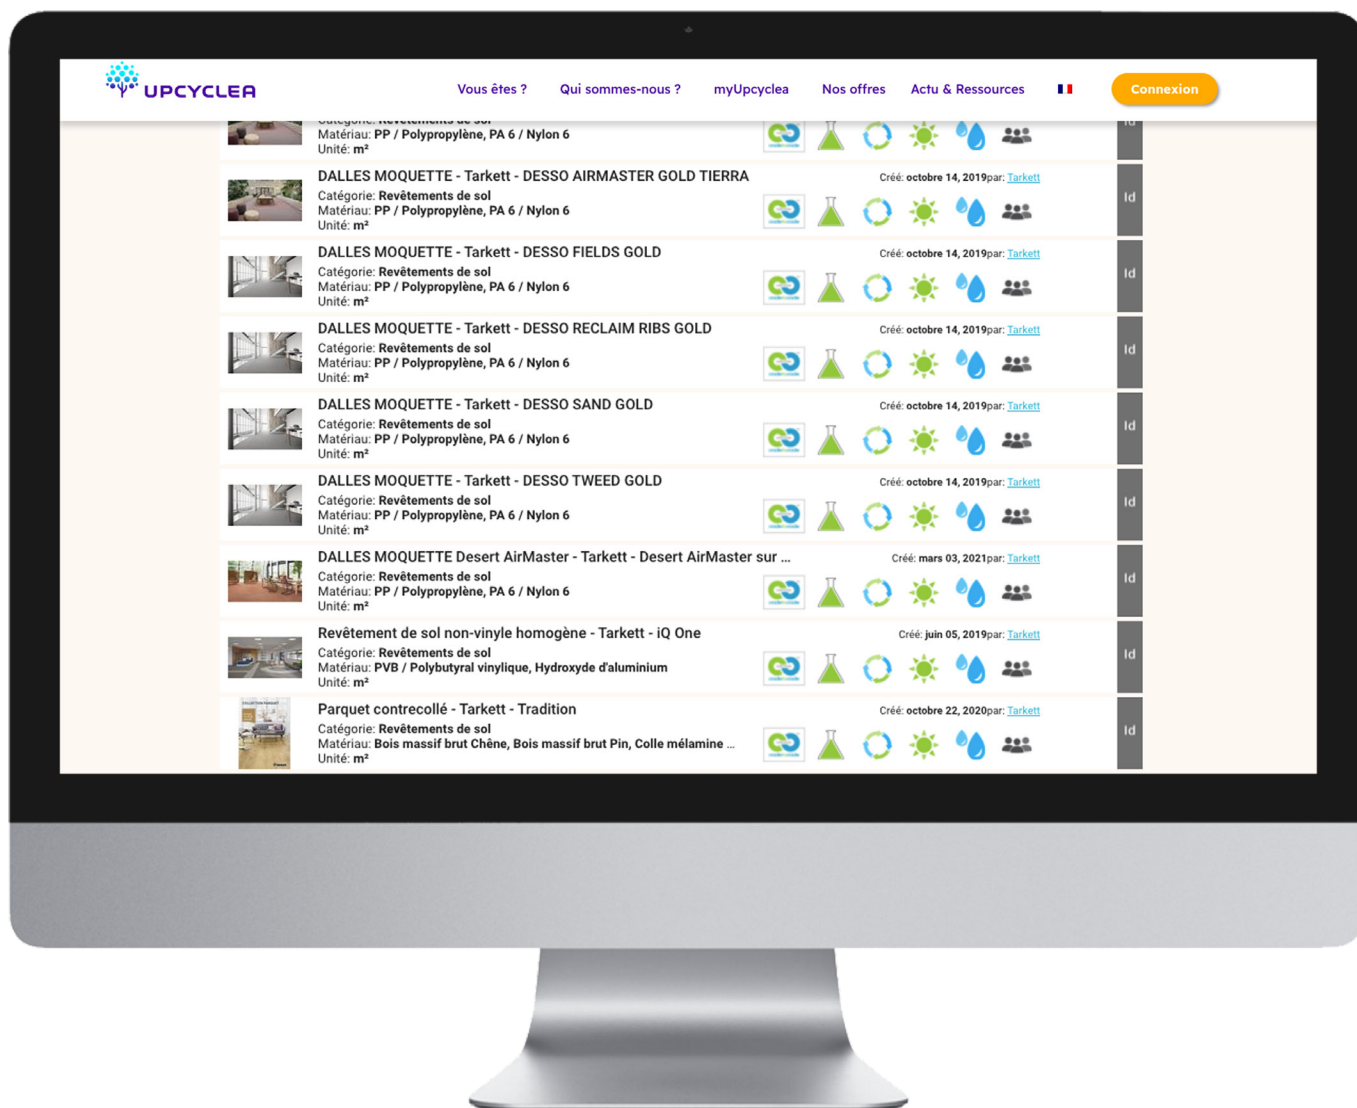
UPCYCLEA

Vous êtes ? Qui sommes-nous ? myUpcyclea Nos offres Actu & Ressources Connexion

Catégorie: Revêtements de sol
Matériau: PP / Polypropylène, PA 6 / Nylon 6
Unité: m²

DALLES MOQUETTE - Tarkett - DESSO AIRMASTER GOLD TIERRA
Créé: octobre 14, 2019par: Tarkett
Catégorie: Revêtements de sol
Matériau: PP / Polypropylène, PA 6 / Nylon 6
Unité: m²
Id

DALLES MOQUETTE - Tarkett - DESSO FIELDS GOLD
Créé: octobre 14, 2019par: Tarkett
Catégorie: Revêtements de sol
Matériau: PP / Polypropylène, PA 6 / Nylon 6
Unité: m²
Id

DALLES MOQUETTE - Tarkett - DESSO RECLAIM RIBS GOLD
Créé: octobre 14, 2019par: Tarkett
Catégorie: Revêtements de sol
Matériau: PP / Polypropylène, PA 6 / Nylon 6
Unité: m²
Id

DALLES MOQUETTE - Tarkett - DESSO SAND GOLD
Créé: octobre 14, 2019par: Tarkett
Catégorie: Revêtements de sol
Matériau: PP / Polypropylène, PA 6 / Nylon 6
Unité: m²
Id

DALLES MOQUETTE - Tarkett - DESSO TWEED GOLD
Créé: octobre 14, 2019par: Tarkett
Catégorie: Revêtements de sol
Matériau: PP / Polypropylène, PA 6 / Nylon 6
Unité: m²
Id

DALLES MOQUETTE Desert AirMaster - Tarkett - Desert AirMaster sur ...
Créé: mars 03, 2021par: Tarkett
Catégorie: Revêtements de sol
Matériau: PP / Polypropylène, PA 6 / Nylon 6
Unité: m²
Id

Revêtement de sol non-vinyle homogène - Tarkett - iQ One
Créé: juin 05, 2019par: Tarkett
Catégorie: Revêtements de sol
Matériau: PVB / Polybutyral vinylique, Hydroxyde d'aluminium
Unité: m²
Id

Parquet contrecollé - Tarkett - Tradition
Créé: octobre 22, 2020par: Tarkett
Catégorie: Revêtements de sol
Matériau: Bois massif brut Chêne, Bois massif brut Pin, Colle mélamine ...
Unité: m²
Id